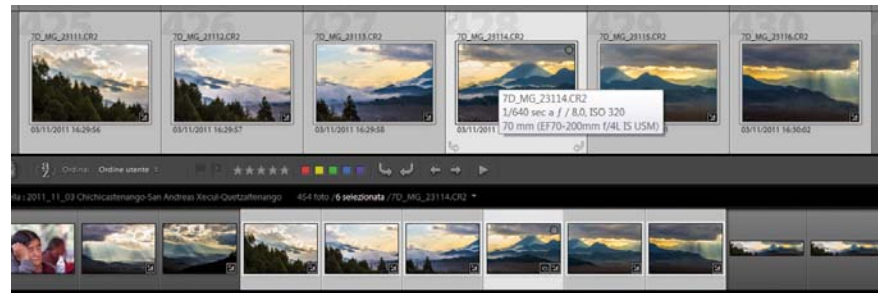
425 426 427 428 429 430

7D_MG_23111.CR2
03/11/2011 16:29:56

7D_MG_23112.CR2
03/11/2011 16:29:57

7D_MG_23113.CR2
03/11/2011 16:29:58

7D_MG_23114.CR2

7D_MG_23115.CR2

7D_MG_23116.CR2
03/11/2011 16:50:02

7D_MG_23114.CR2
1/640 sec a ƒ / 8,0, ISO 320
70 mm (EF70-200mm f/4L IS USM)

Ordina: Ordine utente

...la : 2011_11_03 Chichicastenango-San Andreas Xecul-Quetzaltenango 454 foto / 6 selezionata / 7D_MG_23114.CR2